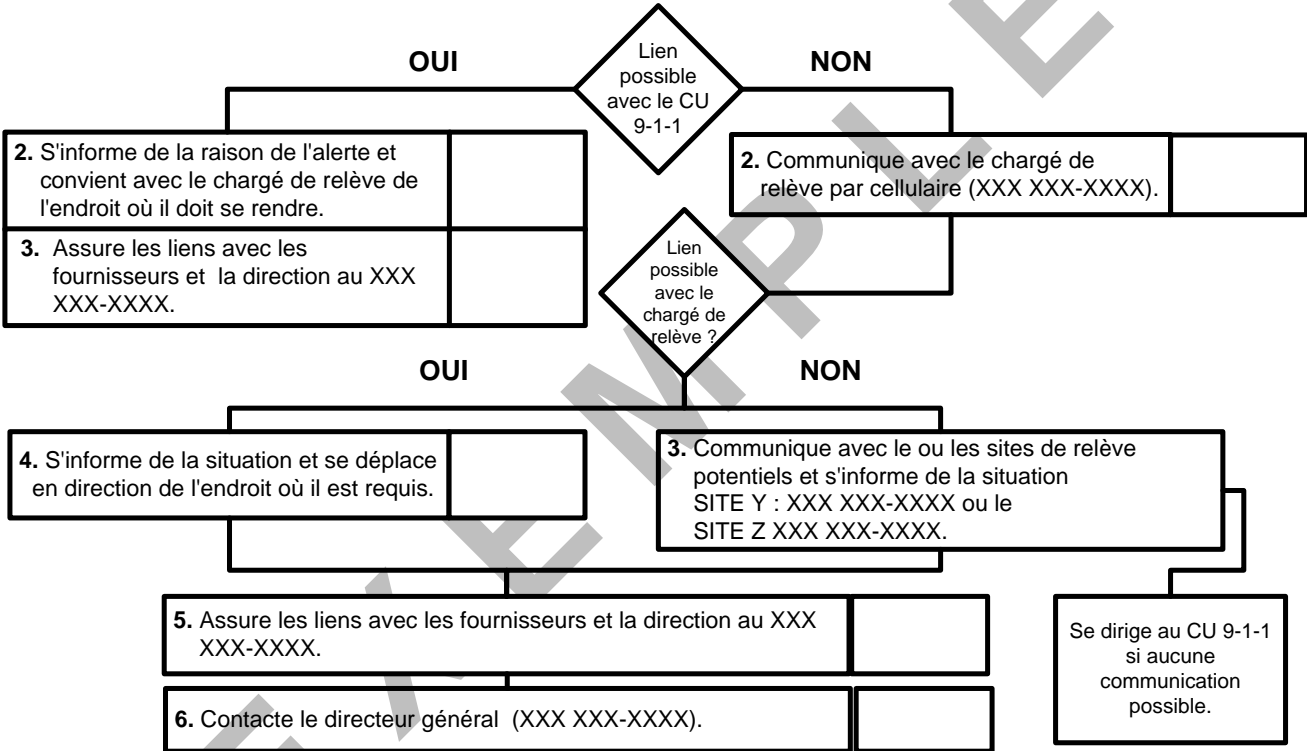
Lien possible avec le CU 9-1-1

OUI

NON

**2.** S'informe de la raison de l'alerte et convient avec le chargé de relève de l'endroit où il doit se rendre.

**3.** Assure les liens avec les fournisseurs et la direction au XXX XXX-XXXX.

**2.** Communique avec le chargé de relève par cellulaire (XXX XXX-XXXX).

Lien possible avec le chargé de relève ?

OUI

NON

**4.** S'informe de la situation et se déplace en direction de l'endroit où il est requis.

**3.** Communique avec le ou les sites de relève potentiels et s'informe de la situation SITE Y : XXX XXX-XXXX ou le SITE Z XXX XXX-XXXX.

**5.** Assure les liens avec les fournisseurs et la direction au XXX XXX-XXXX.

**6.** Contacte le directeur général (XXX XXX-XXXX).

Se dirige au CU 9-1-1 si aucune communication possible.

EXEMPLE